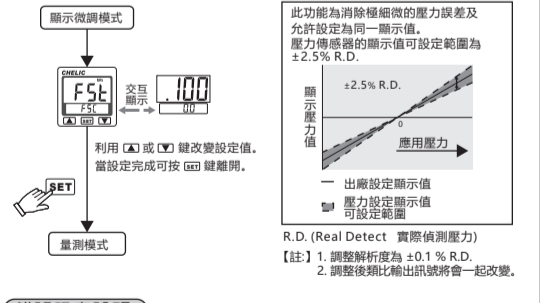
顯示微調模式

CHELIC
FSt
FSC
交互顯示
.100
00

利用 ▲ 或 ▼ 鍵改變設定值。
當設定完成可按 SET 鍵離開。

SET

量測模式

此功能為消除極細微的壓力誤差及允許設定為同一顯示值。
壓力傳感器的顯示值可設定範圍為 ±2.5% R.D.

±2.5% R.D.
顯示壓力值
0
應用壓力

出廠設定顯示值
壓力設定顯示值可設定範圍

R.D. (Real Detect 實際偵測壓力)

【註:】1. 調整解析度為 ±0.1 % R.D.
2. 調整後類比輸出訊號將會一起改變。